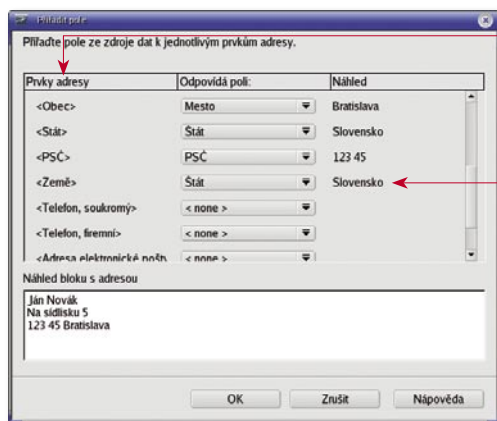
Přiřadit pole

Přiřaďte pole ze zdroje dat k jednotlivým prvkům adresy.

| Prvky adresy | Odpovídá poli: | Náhled |
|---|---|---|
| <Obec> | Mesto | Bratislava |
| <Stát> | Štát | Slovensko |
| <PSČ> | PSČ | 123 45 |
| <Země> | Štát | Slovensko |
| <Telefon, soukromý> | < none > | |
| <Telefon, firemní> | < none > | |
| <Adresa elektronické pošt | < none > | |

Náhled bloku s adresou

Ján Novák
Na sídlisku 5
123 45 Bratislava

OK
Zrušit
Nápověda